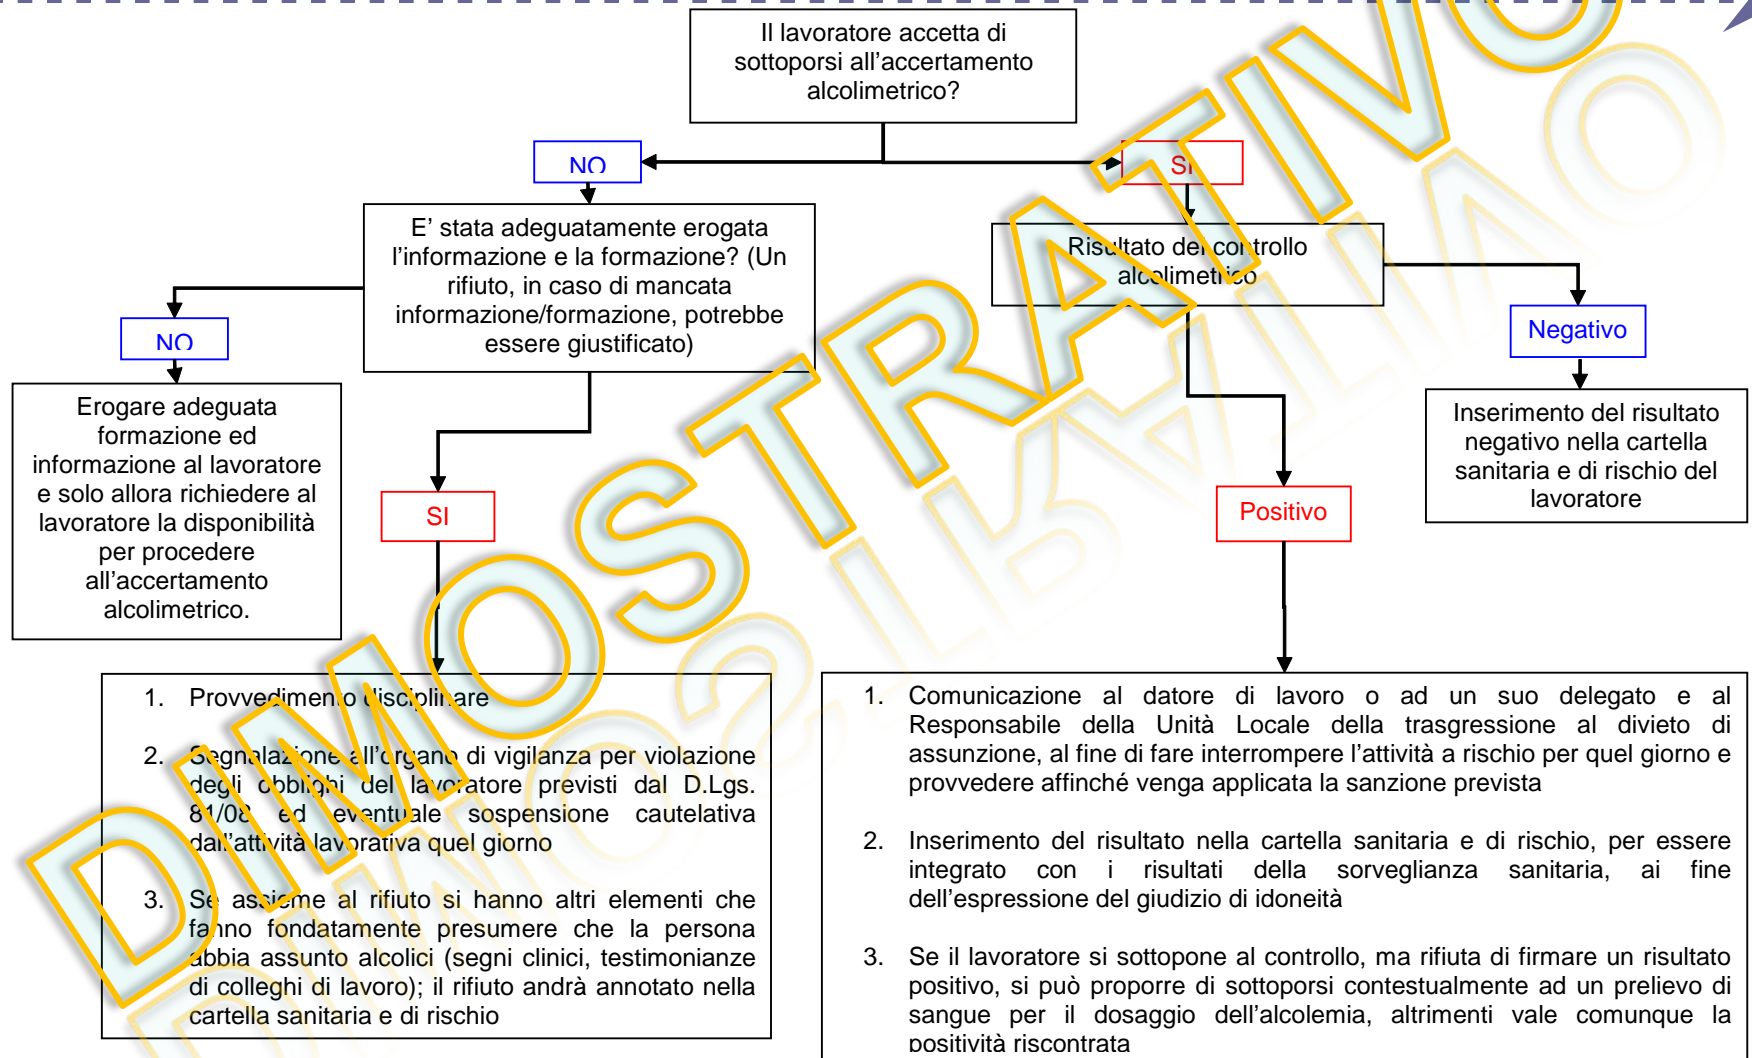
Il lavoratore accetta di sottoporsi all'accertamento alcolimetrico?

NO

SI

E' stata adeguatamente erogata l'informazione e la formazione? (Un rifiuto, in caso di mancata informazione/formazione, potrebbe essere giustificato)

Risultato del controllo alcolimetrico

NO

Negativo

Erogare adeguata formazione ed informazione al lavoratore e solo allora richiedere al lavoratore la disponibilità per procedere all'accertamento alcolimetrico.

SI

Positivo

Inserimento del risultato negativo nella cartella sanitaria e di rischio del lavoratore

1. Provvedimento disciplinare

2. Segnalazione all'organo di vigilanza per violazione degli obblighi del lavoratore previsti dal D.Lgs. 81/08 ed eventuale sospensione cautelativa dall'attività lavorativa quel giorno

3. Se assieme al rifiuto si hanno altri elementi che fanno fondatamente presumere che la persona abbia assunto alcolici (segni clinici, testimonianze di colleghi di lavoro); il rifiuto andrà annotato nella cartella sanitaria e di rischio

1. Comunicazione al datore di lavoro o ad un suo delegato e al Responsabile della Unità Locale della trasgressione al divieto di assunzione, al fine di fare interrompere l'attività a rischio per quel giorno e provvedere affinché venga applicata la sanzione prevista

2. Inserimento del risultato nella cartella sanitaria e di rischio, per essere integrato con i risultati della sorveglianza sanitaria, ai fine dell'espressione del giudizio di idoneità

3. Se il lavoratore si sottopone al controllo, ma rifiuta di firmare un risultato positivo, si può proporre di sottoporsi contestualmente ad un prelievo di sangue per il dosaggio dell'alcolemia, altrimenti vale comunque la positività riscontrata

DIMOSTRATIVO